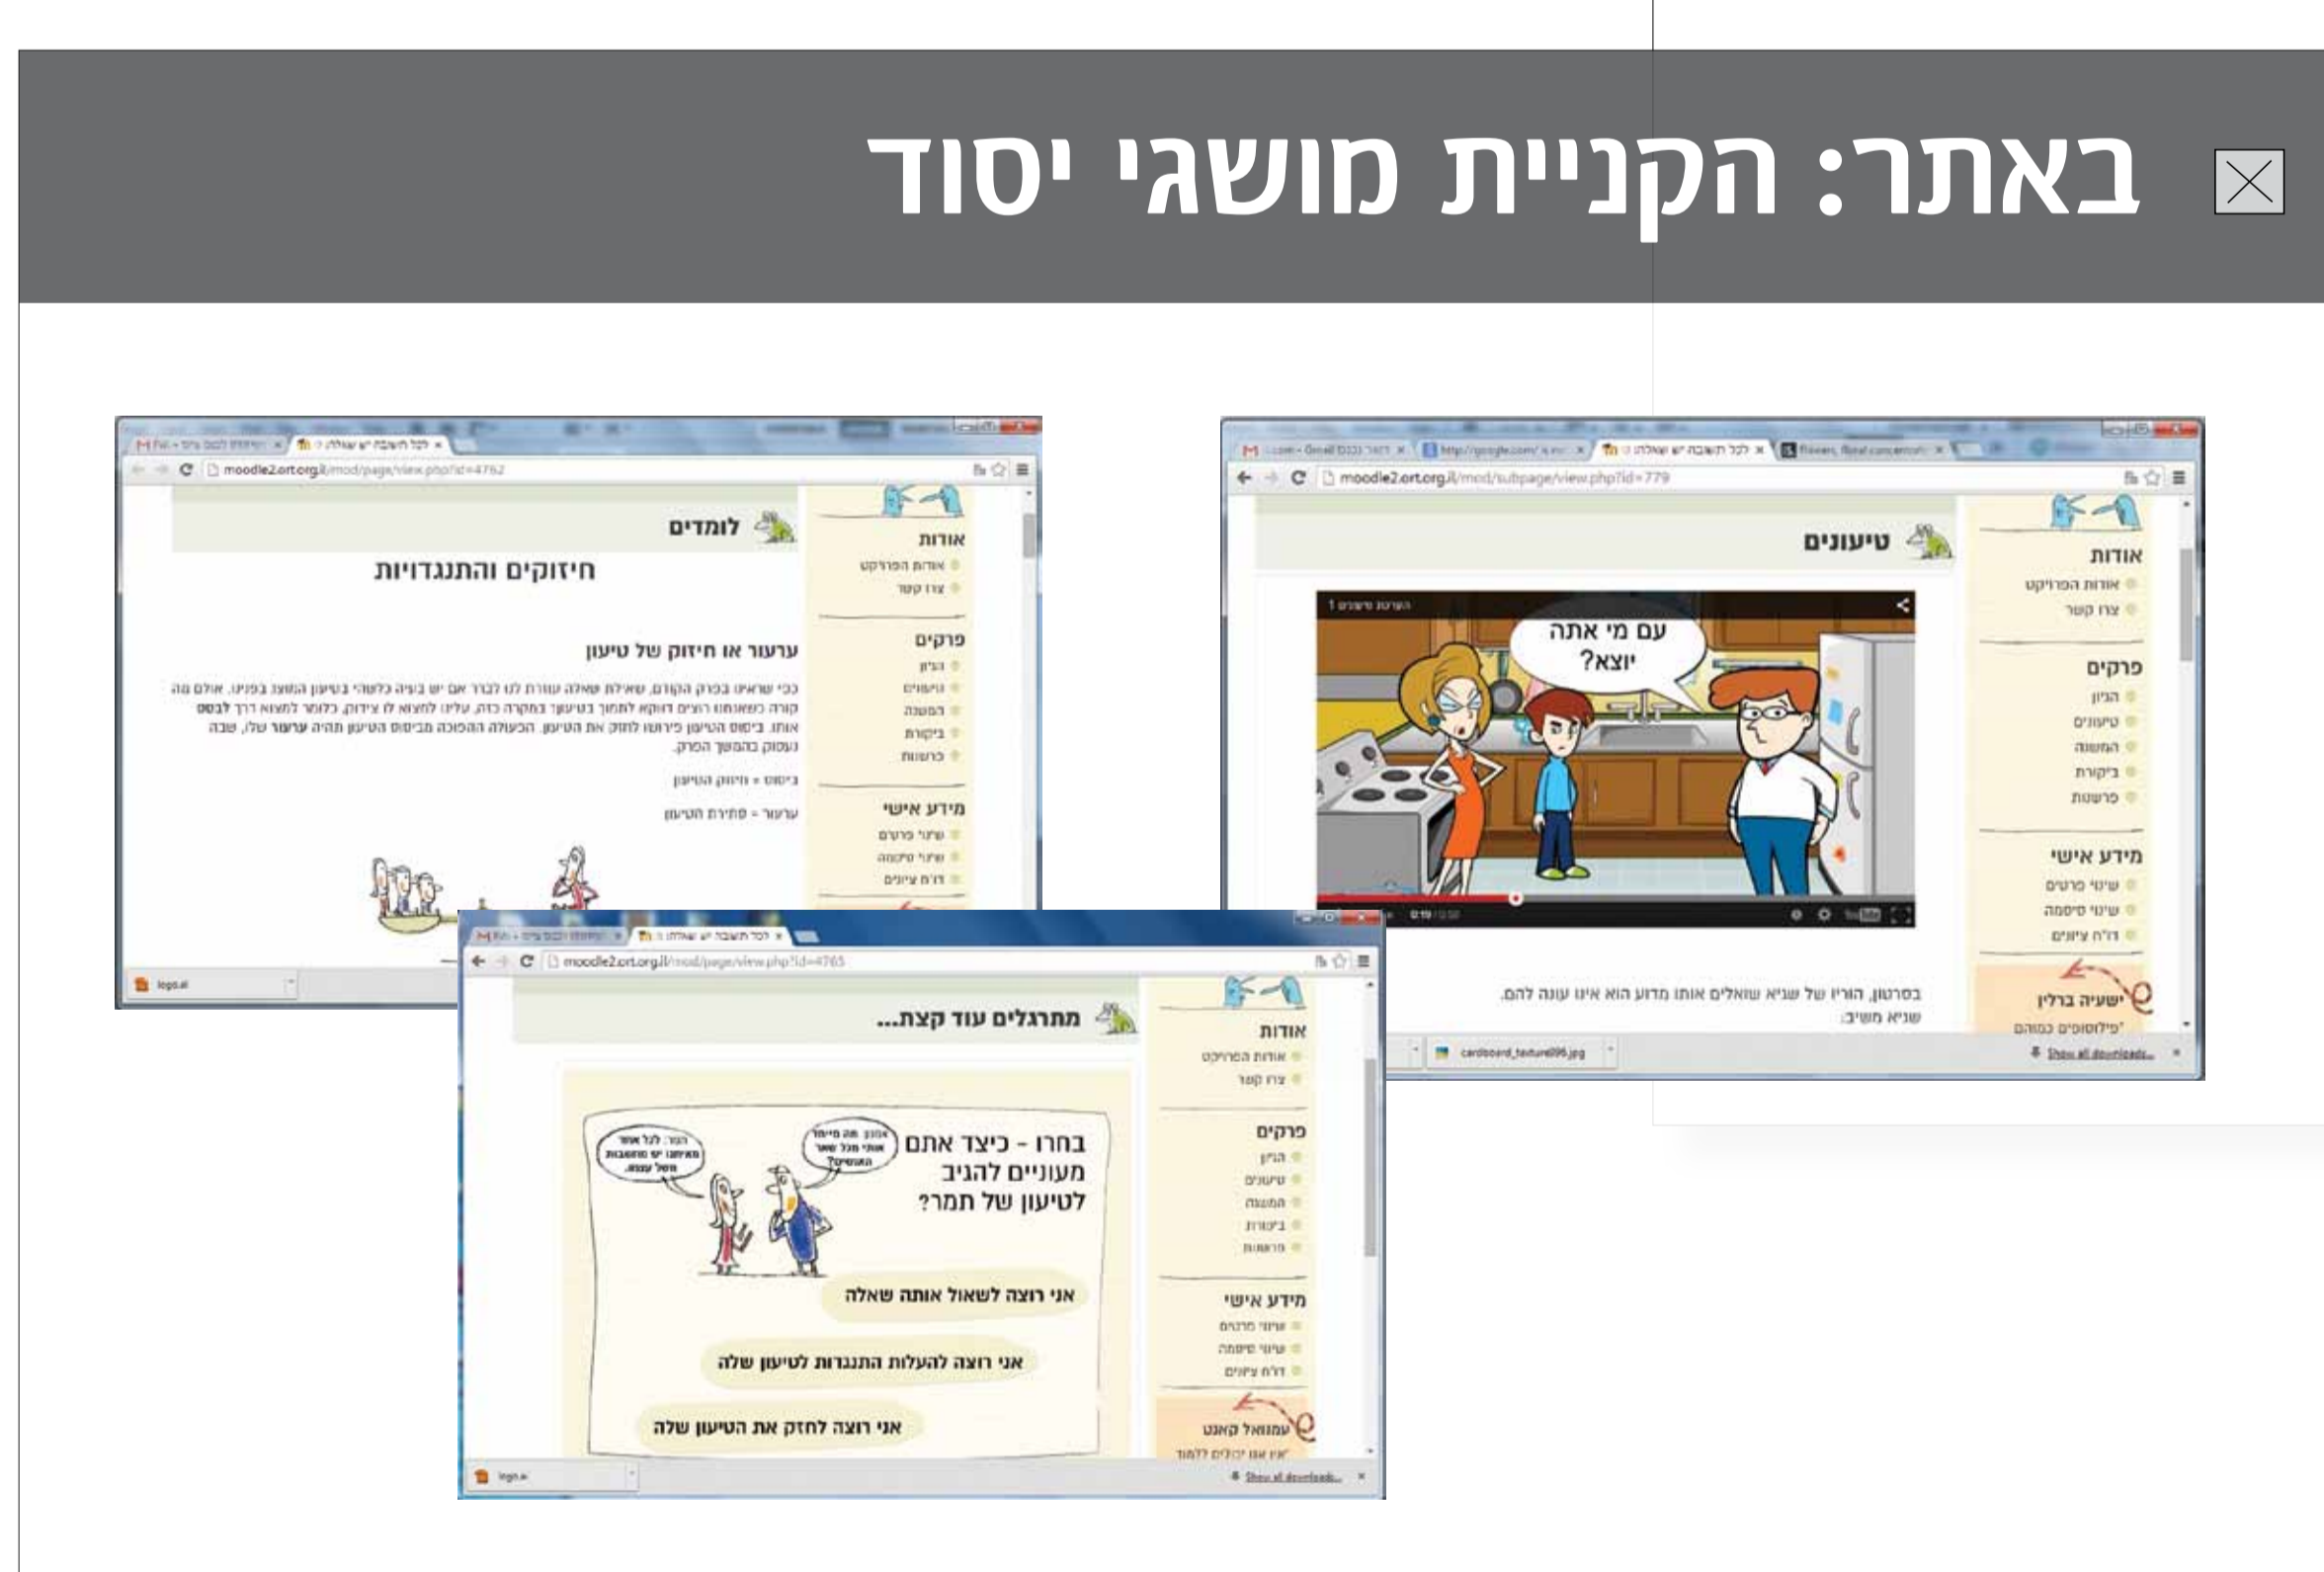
באתר: הקניית מושגי יסוד

moodle2.ort.org.il/mod/subpage/view.php?id=779

טיעונים

אודות
אודות הפרויקט
צרו קשר

פרקים
הגיון
טיעונים
המשוה
ביקורת
פרשנות

מידע אישי
שינוי פרטים
שינוי סיסמה
דו"ח ציונים

ישעיה ברלין
"פילוסופים כמוהם

עם מי אתה יוצא?

בסרטון, הוריו של שגיא שואלים אותו מדוע הוא אינו עונה להם.
שגיא משיב:

cardboard_texture095.jpg
Show all downloads...

moodle2.ort.org.il/mod/page/view.php?id=4762

לומדים

חיזוקים והתנגדויות

ערעור או חיזוק של טיעון

אודות
אודות הפרויקט
צרו קשר

פרקים
הגיון
טיעונים
המשוה
ביקורת
פרשנות

מידע אישי
שינוי פרטים
שינוי סיסמה
דו"ח ציונים

ביסוס = חיזוק הטיעון
ערעור = פתירת הטיעון

logo.ai

moodle2.ort.org.il/mod/page/view.php?id=4765

מתרגלים עוד קצת...

בחרו - כיצד אתם מעוניינים להגיב לטיעון של תמר?

אני רוצה לשאול אותה שאלה

אני רוצה להעלות התנגדות לטיעון שלה

אני רוצה לחזק את הטיעון שלה

אודות
אודות הפרויקט
צרו קשר

פרקים
הגיון
טיעונים
המשוה
ביקורת
פרשנות

מידע אישי
שינוי פרטים
שינוי סיסמה
דו"ח ציונים

עמנואל קאנט

logo.ai
Show all downloads...